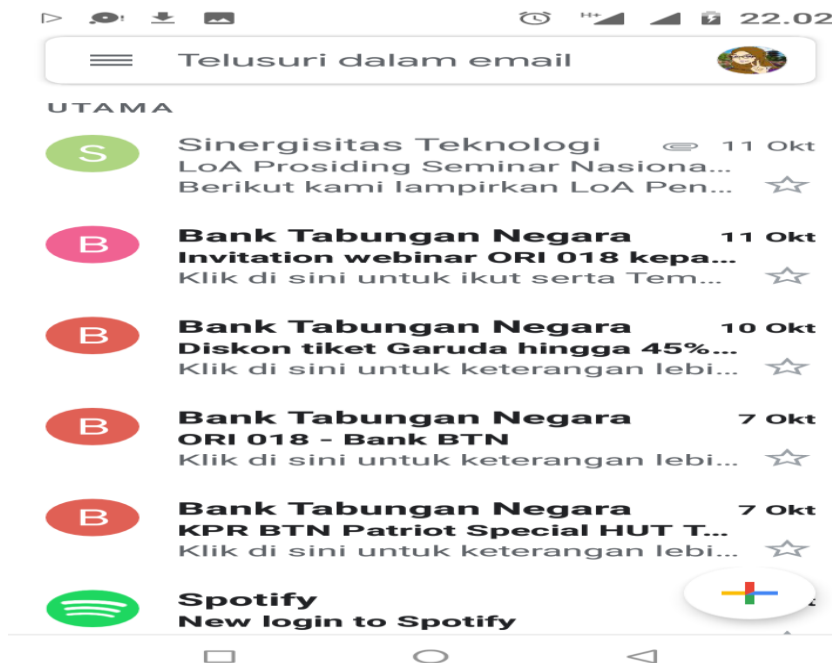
22.02

Telusuri dalam email

UTAMA

S
Sinergisitas Teknologi 11 Okt
LoA Prosiding Seminar Nasiona...
Berikut kami lampirkan LoA Pen...

B
Bank Tabungan Negara 11 Okt
Invitation webinar ORI 018 kepa...
Klik di sini untuk ikut serta Tem...

B
Bank Tabungan Negara 10 Okt
Diskon tiket Garuda hingga 45%...
Klik di sini untuk keterangan lebi...

B
Bank Tabungan Negara 7 Okt
ORI 018 - Bank BTN
Klik di sini untuk keterangan lebi...

B
Bank Tabungan Negara 7 Okt
KPR BTN Patriot Special HUT T...
Klik di sini untuk keterangan lebi...

Spotify
New login to Spotify